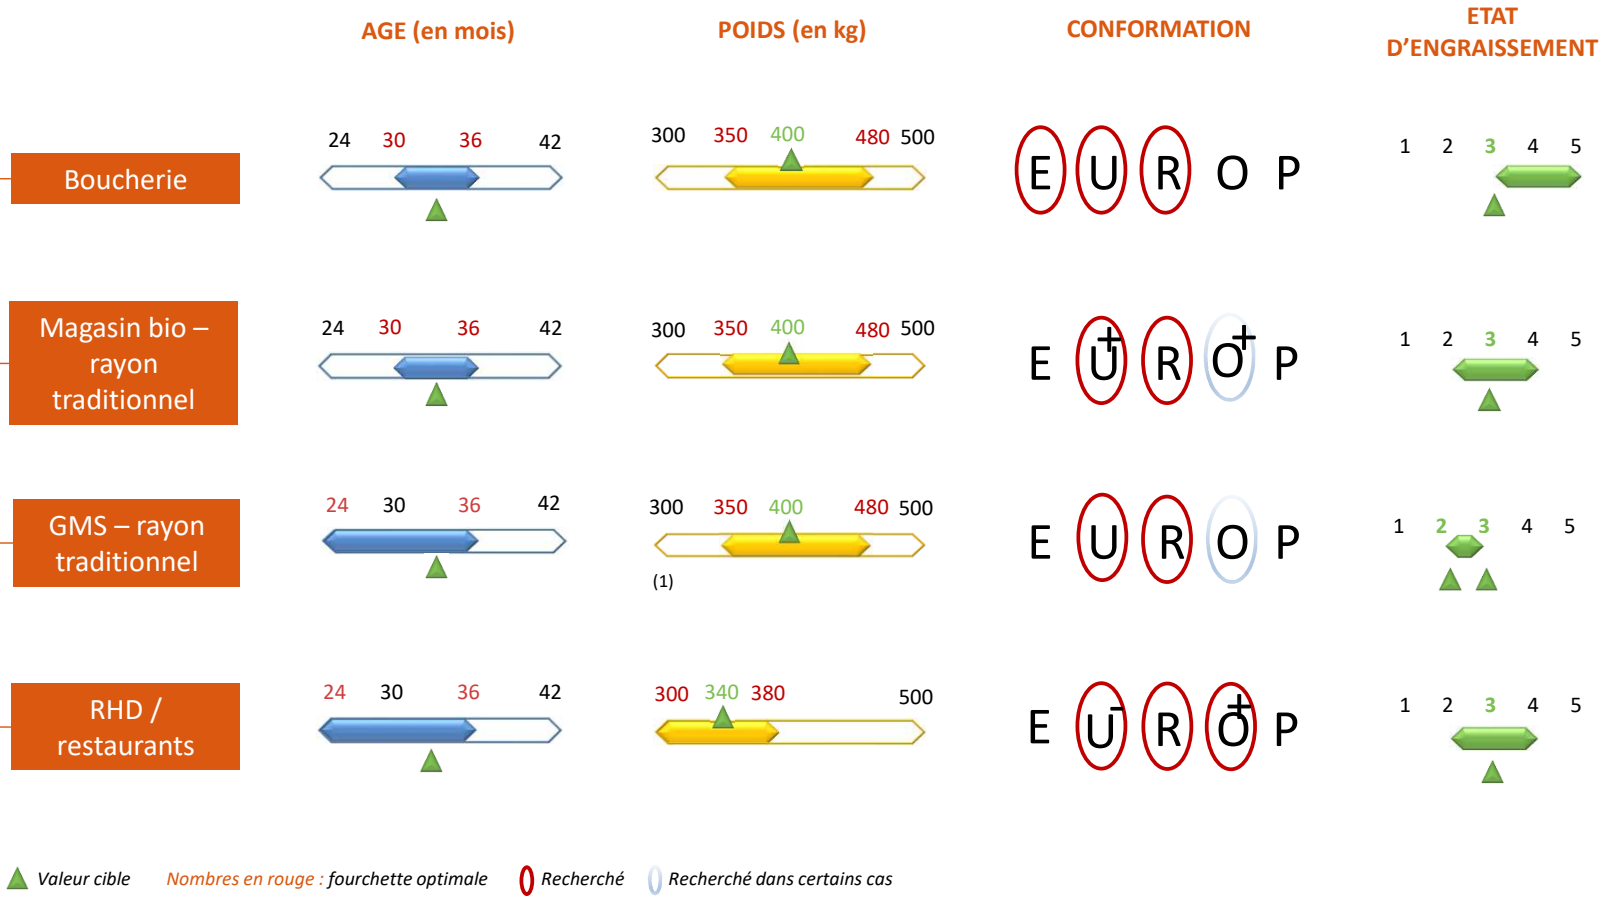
| | AGE (en mois) | POIDS (en kg) | CONFORMATION | ETAT D'ENGRAISSEMENT |
|---|---|---|---|---|
| Boucherie | 24 30 36 42 | 300 350 400 480 500 | E U R O P | 1 2 3 4 5 |
| Magasin bio – rayon traditionnel | 24 30 36 42 | 300 350 400 480 500 | E U+ R O+ P | 1 2 3 4 5 |
| GMS – rayon traditionnel | 24 30 36 42 | 300 350 400 480 500 (1) | E U R O P | 1 2 3 4 5 |
| RHD / restaurants | 24 30 36 42 | 300 340 380 500 | E U- R O+ P | 1 2 3 4 5 |

Valeur cible Nombres en rouge : fourchette optimale Recherché Recherché dans certains cas